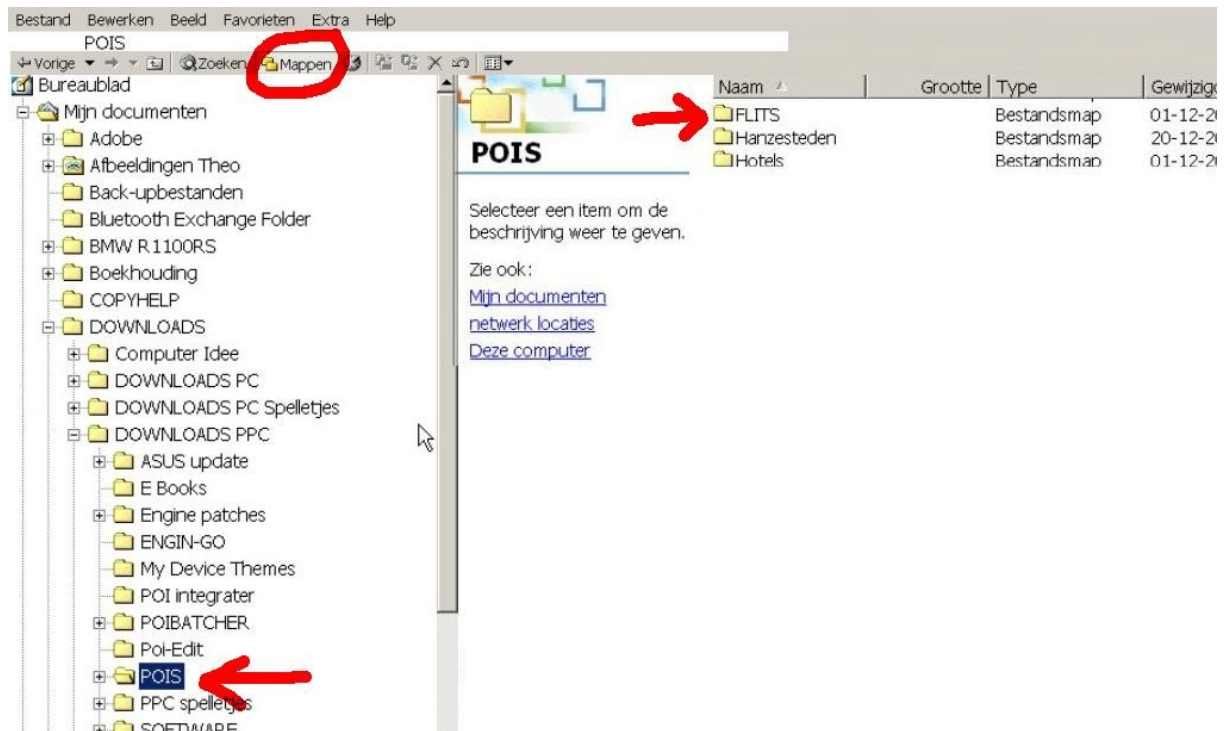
Bestand Bewerken Beeld Favorieten Extra Help

POIS

Vorige Zoeken Mappen

Bureaublad
Mijn documenten
Adobe
Afbeeldingen Theo
Back-upbestanden
Bluetooth Exchange Folder
BMW R1100RS
Boekhouding
COPYHELP
DOWNLOADS
Computer Idee
DOWNLOADS PC
DOWNLOADS PC Spelletjes
DOWNLOADS PPC
ASUS update
E Books
Engine patches
ENGIN-GO
My Device Themes
POI integrater
POIBATCHER
Poi-Edit
POIS
PPC spelletjes
SOFTWARE

POIS

Selecteer een item om de beschrijving weer te geven.

Zie ook:
Mijn documenten
netwerk locaties
Deze computer

| Naam | Grootte | Type | Gewijzig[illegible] |
|---|---|---|---|
| FLITS | | Bestandsmap | 01-12-2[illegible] |
| Hanzesteden | | Bestandsmap | 20-12-2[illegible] |
| Hotels | | Bestandsmap | 01-12-2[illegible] |